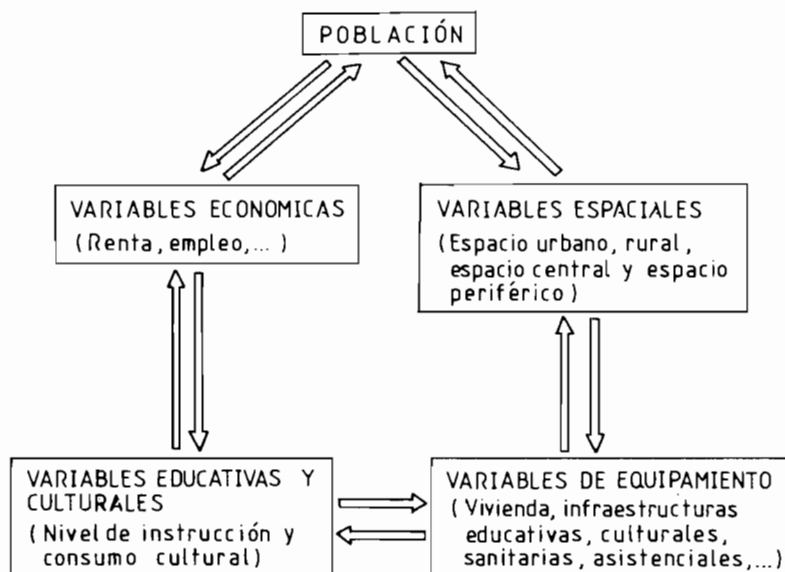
POBLACIÓN

VARIABLES ECONOMICAS
(Renta, empleo, ... )

VARIABLES ESPACIALES
(Espacio urbano, rural, espacio central y espacio periférico)

VARIABLES EDUCATIVAS Y CULTURALES
(Nivel de instrucción y consumo cultural)

VARIABLES DE EQUIPAMIENTO
(Vivienda, infraestructuras educativas, culturales, sanitarias, asistenciales, ...)